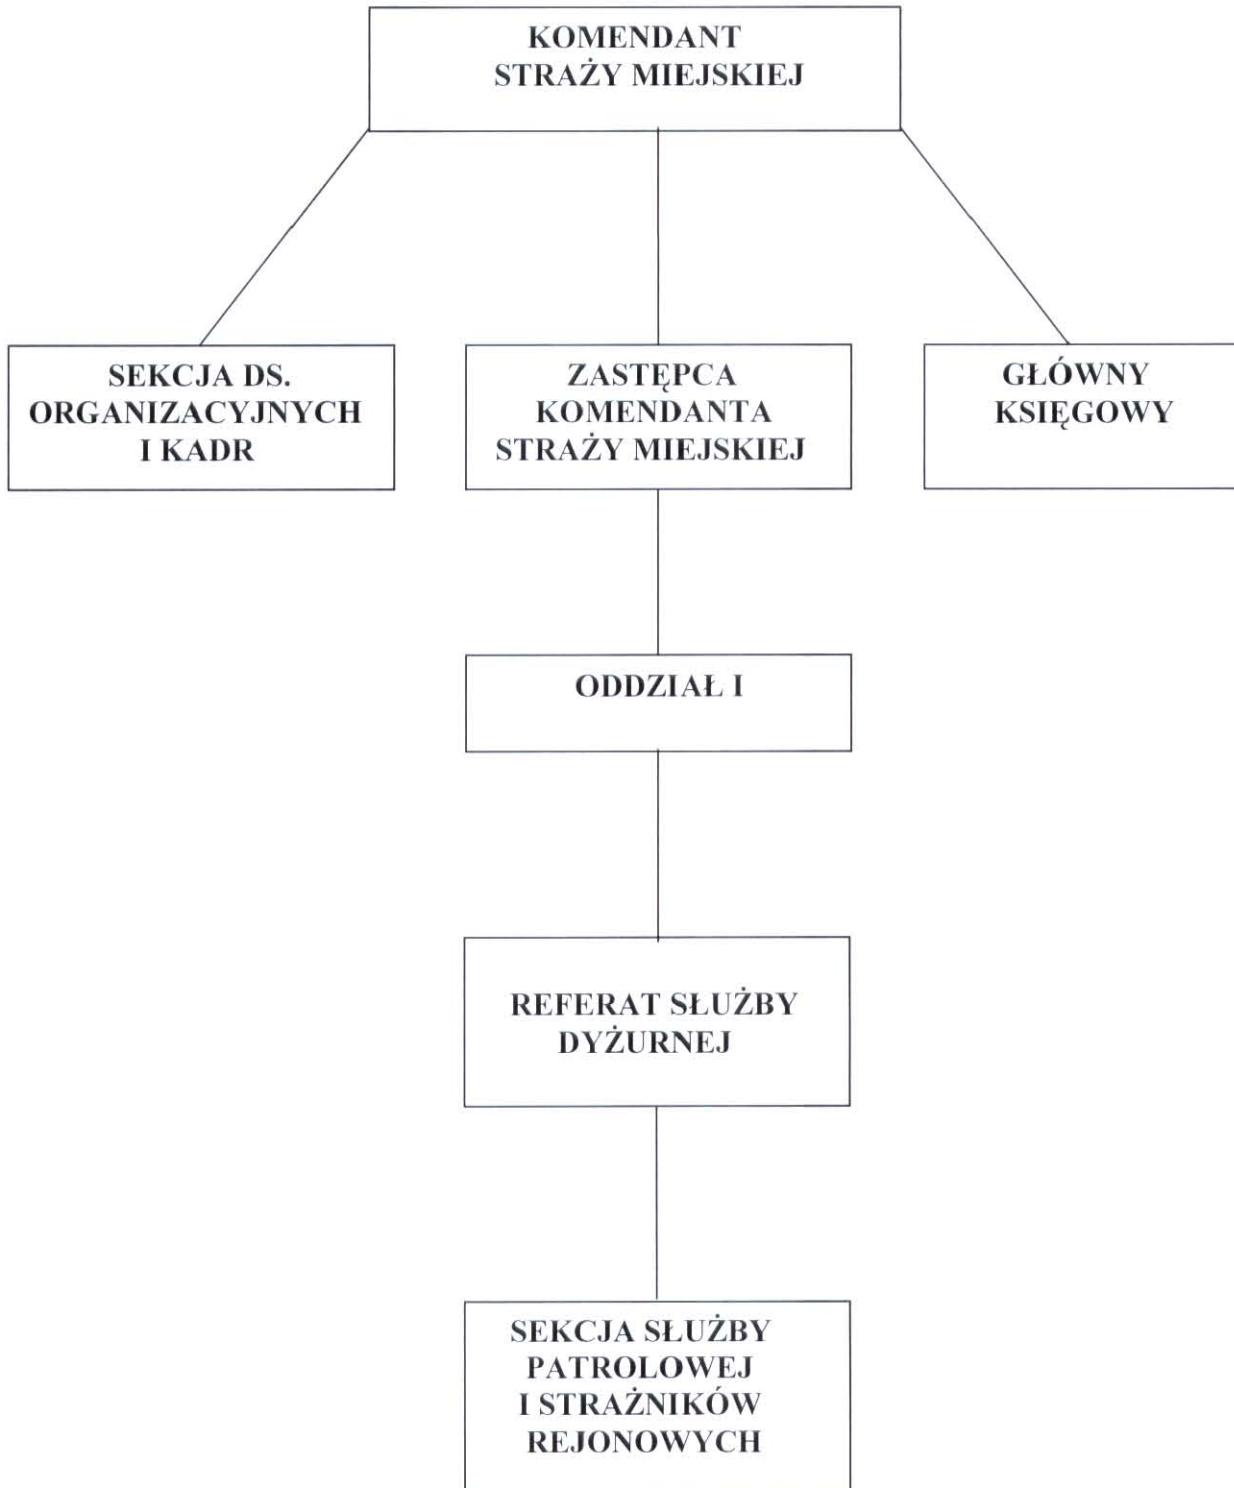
KOMENDANT STRAŻY MIEJSKIEJ

SEKCJA DS. ORGANIZACYJNYCH I KADR

ZASTĘPCA KOMENDANTA STRAŻY MIEJSKIEJ

GŁÓWNY KSIĘGOWY

ODDZIAŁ I

REFERAT SŁUŻBY DYŻURNEJ

SEKCJA SŁUŻBY PATROLOWEJ I STRAŻNIKÓW REJONOWYCH